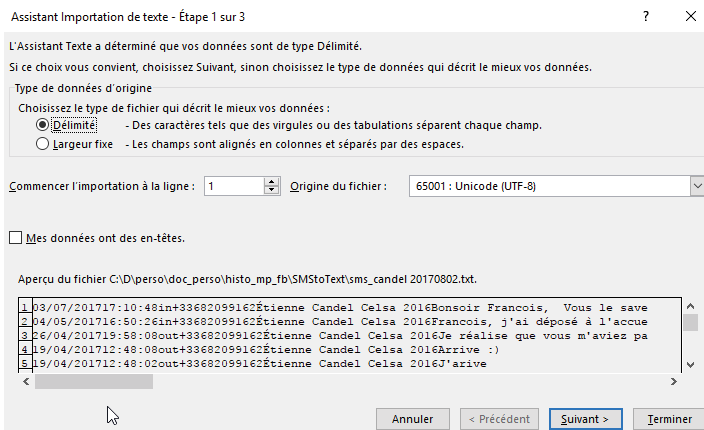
Assistant Importation de texte - Étape 1 sur 3

?

L'Assistant Texte a déterminé que vos données sont de type Délimité.

Si ce choix vous convient, choisissez Suivant, sinon choisissez le type de données qui décrit le mieux vos données.

Type de données d'origine

Choisissez le type de fichier qui décrit le mieux vos données :

Délimité - Des caractères tels que des virgules ou des tabulations séparent chaque champ.

Largeur fixe - Les champs sont alignés en colonnes et séparés par des espaces.

Commencer l'importation à la ligne : 1

Origine du fichier : 65001 : Unicode (UTF-8)

Mes données ont des en-têtes.

Aperçu du fichier C:\D\perso\doc_perso\histo_mp_fb\SMStoText\sms_candel 20170802.txt.

1 03/07/201717:10:48in+33682099162Étienne Candel Celsa 2016Bonsoir Francois, Vous le save
2 04/05/201716:50:26in+33682099162Étienne Candel Celsa 2016Francois, j'ai déposé à l'accue
3 26/04/201719:58:08out+33682099162Étienne Candel Celsa 2016Je réalise que vous m'aviez pa
4 19/04/201712:48:08out+33682099162Étienne Candel Celsa 2016Arrive :)
5 19/04/201712:48:02out+33682099162Étienne Candel Celsa 2016J'arive

Annuler < Précédent Suivant > Terminer